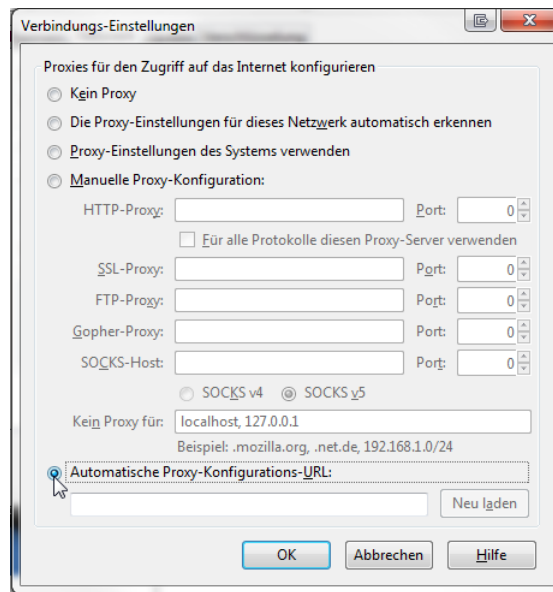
Verbindungs-Einstellungen

Proxies für den Zugriff auf das Internet konfigurieren

Kein Proxy

Die Proxy-Einstellungen für dieses Netzwerk automatisch erkennen

Proxy-Einstellungen des Systems verwenden

Manuelle Proxy-Konfiguration:

| HTTP-Proxy: | | Port: | 0 |
|---|---|---|---|

Für alle Protokolle diesen Proxy-Server verwenden

| SSL-Proxy: | | Port: | 0 |
|---|---|---|---|
| FTP-Proxy: | | Port: | 0 |
| Gopher-Proxy: | | Port: | 0 |
| SOCKS-Host: | | Port: | 0 |

SOCKS v4 SOCKS v5

Kein Proxy für: localhost, 127.0.0.1

Beispiel: .mozilla.org, .net.de, 192.168.1.0/24

Automatische Proxy-Konfigurations-URL:

Neu laden

OK Abbrechen Hilfe